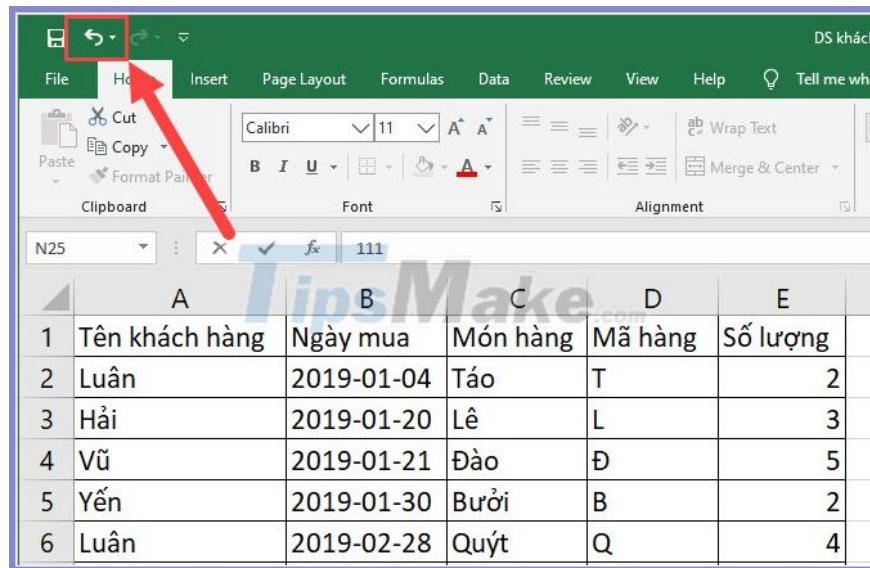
DS khách

File Ho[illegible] Insert Page Layout Formulas Data Review View Help Tell me wh

Cut
Copy
Paste
Format Painter
Clipboard

Calibri 11 A A
B I U A
Font

Wrap Text
Merge & Center
Alignment

N25 111

TipsMake.com

| | A | B | C | D | E |
|---|---|---|---|---|---|
| 1 | Tên khách hàng | Ngày mua | Món hàng | Mã hàng | Số lượng |
| 2 | Luân | 2019-01-04 | Táo | T | 2 |
| 3 | Hải | 2019-01-20 | Lê | L | 3 |
| 4 | Vũ | 2019-01-21 | Đào | Đ | 5 |
| 5 | Yến | 2019-01-30 | Bưởi | B | 2 |
| 6 | Luân | 2019-02-28 | Quýt | Q | 4 |